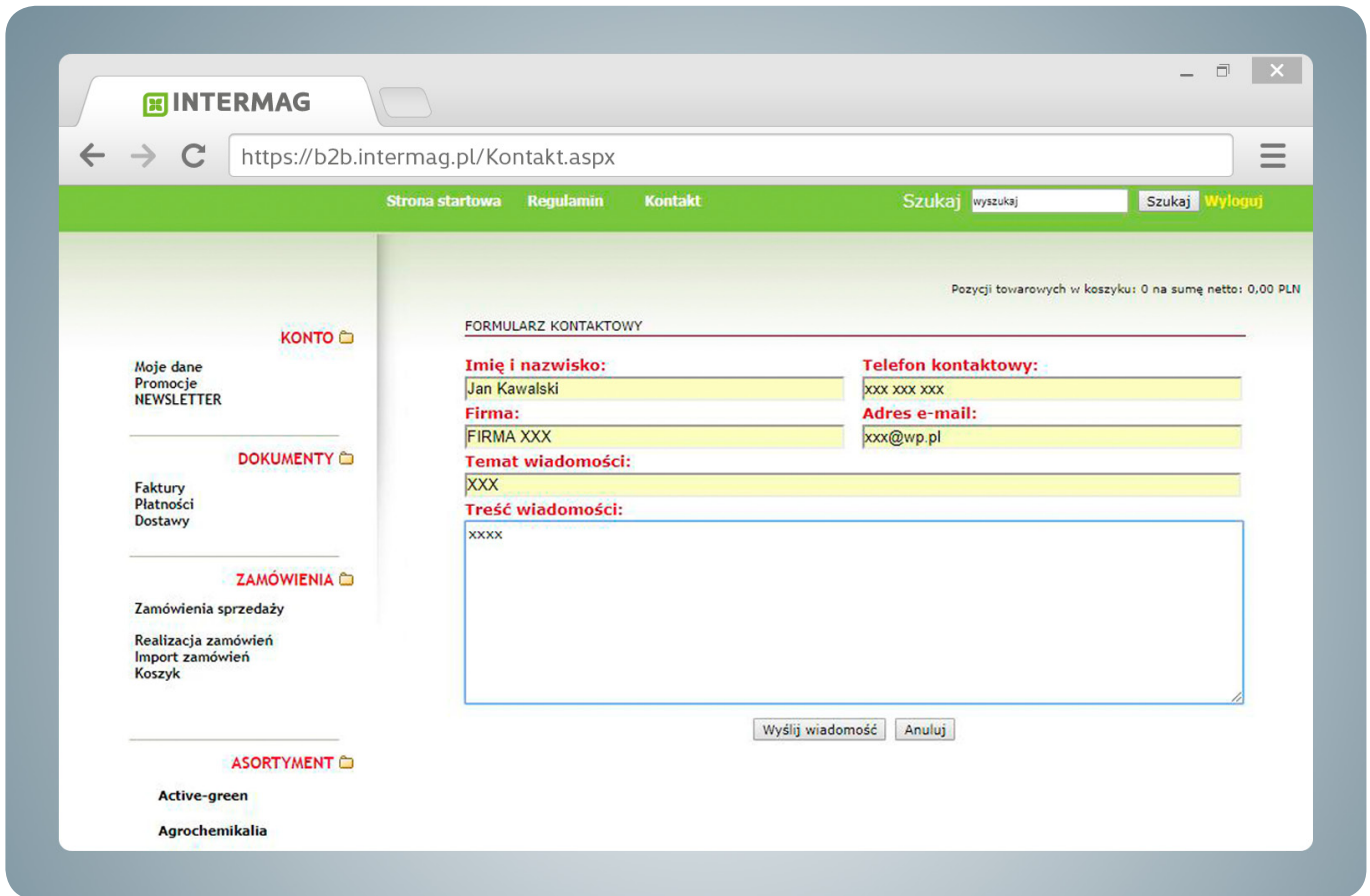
INTERMAG

https://b2b.intermag.pl/Kontakt.aspx

Strona startowa Regulamin Kontakt

Szukaj wyszukaj Szukaj Wyloguj

Pozycji towarowych w koszyku: 0 na sumę netto: 0,00 PLN

KONTO

Moje dane
Promocje
NEWSLETTER

DOKUMENTY

Faktury
Płatności
Dostawy

ZAMÓWIENIA

Zamówienia sprzedaży

Realizacja zamówień
Import zamówień
Koszyk

ASORTYMENT

Active-green

Agrochemikalia

FORMULARZ KONTAKTOWY

Imię i nazwisko:
Jan Kawalski

Telefon kontaktowy:
xxx xxx xxx

Firma:
FIRMA XXX

Adres e-mail:
xxx@wp.pl

Temat wiadomości:
XXX

Treść wiadomości:
xxxx

Wyślij wiadomość Anuluj